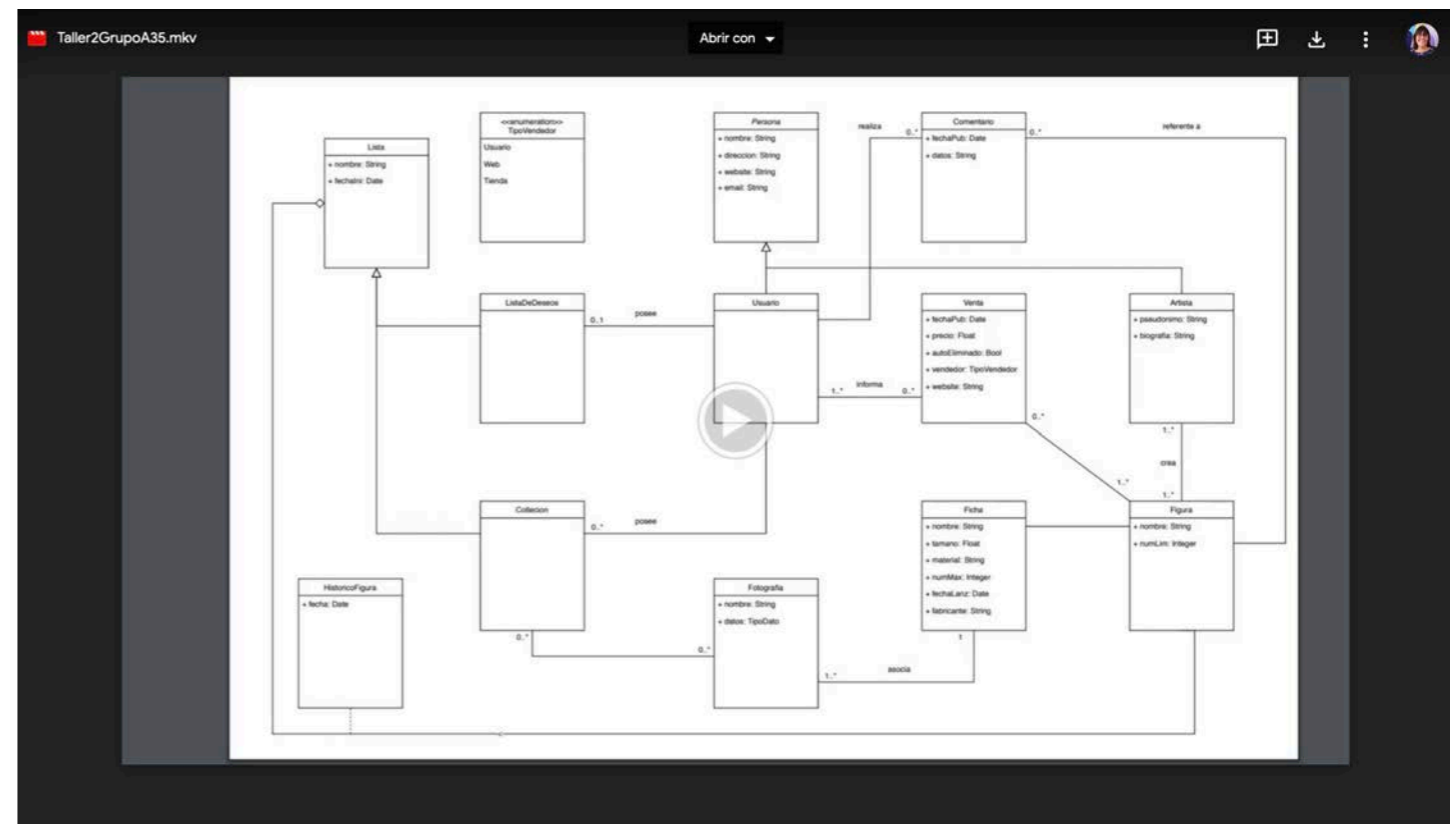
Taller2GrupoA35.mkv

Abrir con

Lista
+ nombre: String
+ fechaIni: Date

<<enumeration>>
TipoVendedor
Usuario
Web
Tienda

Persona
+ nombre: String
+ direccion: String
+ website: String
+ email: String

realiza

0..*

Comentario
+ fechaPub: Date
+ datos: String

0..*

referente a

ListaDeDeseos

0..1

posee

Usuario

Venta
+ fechaPub: Date
+ precio: Float
+ autoEliminado: Bool
+ vendedor: TipoVendedor
+ website: String

Artista
+ pseudonimo: String
+ biografia: String

1..*

informa

0..*

0..*

1..*

crea

1..*

1..*

Coleccion

0..*

posee

Ficha
+ nombre: String
+ tamano: Float
+ material: String
+ numMax: Integer
+ fechaLanz: Date
+ fabricante: String

Figura
+ nombre: String
+ numLim: Integer

HistoricoFigura
+ fecha: Date

Fotografia
+ nombre: String
+ datos: TipoDato

0..*

0..*

1..*

asocia

1